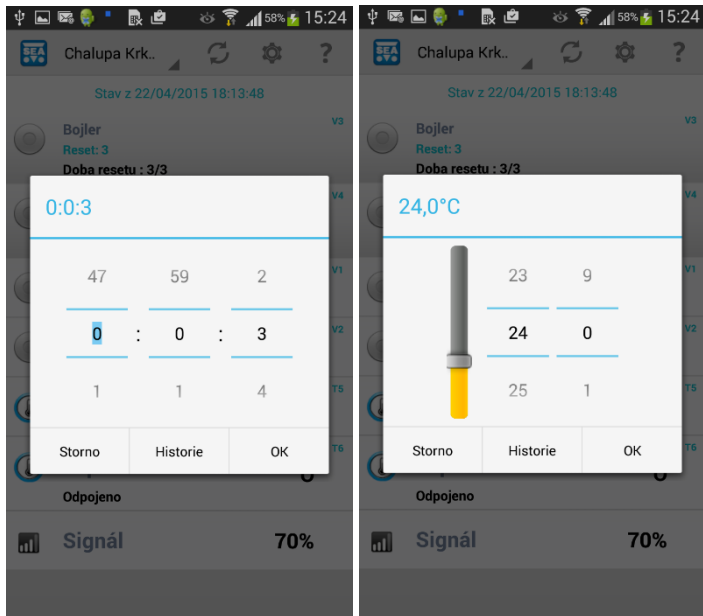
58% 15:24

SEA Chalupa Krk..

?

Stav z 22/04/2015 18:13:48

Bojler

V3

Reset: 3

Doba resetu : 3/3

V4

0:0:3

47 59 2

0 : 0 : 3

1 1 4

V1

V2

T5

T6

Storno Historie OK

Odpojeno

Signál 70%

58% 15:24

SEA Chalupa Krk..

?

Stav z 22/04/2015 18:13:48

Bojler

V3

Reset: 3

Doba resetu : 3/3

V4

24,0°C

23 9

24 0

25 1

V1

V2

T5

T6

Storno Historie OK

Odpojeno

Signál 70%